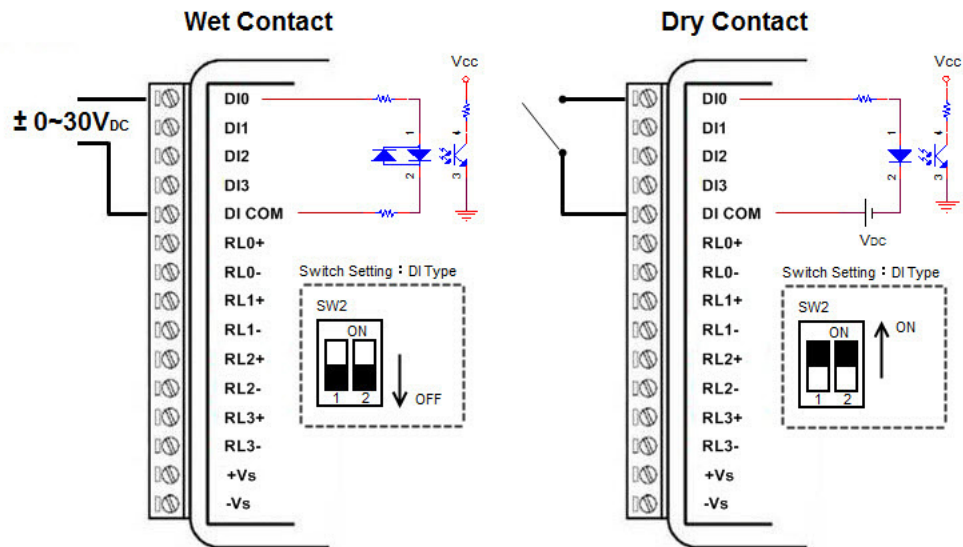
Wet Contact

$\pm$ 0~30V$_{DC}$

DI0
DI1
DI2
DI3
DI COM
RL0+
RL0-
RL1+
RL1-
RL2+
RL2-
RL3+
RL3-
+Vs
-Vs

Vcc

1
2
4
3

Switch Setting：DI Type

SW2
ON
1 2
OFF

Dry Contact

DI0
DI1
DI2
DI3
DI COM
RL0+
RL0-
RL1+
RL1-
RL2+
RL2-
RL3+
RL3-
+Vs
-Vs

Vcc

1
2
4
3

V$_{DC}$

Switch Setting：DI Type

SW2
ON
1 2
ON